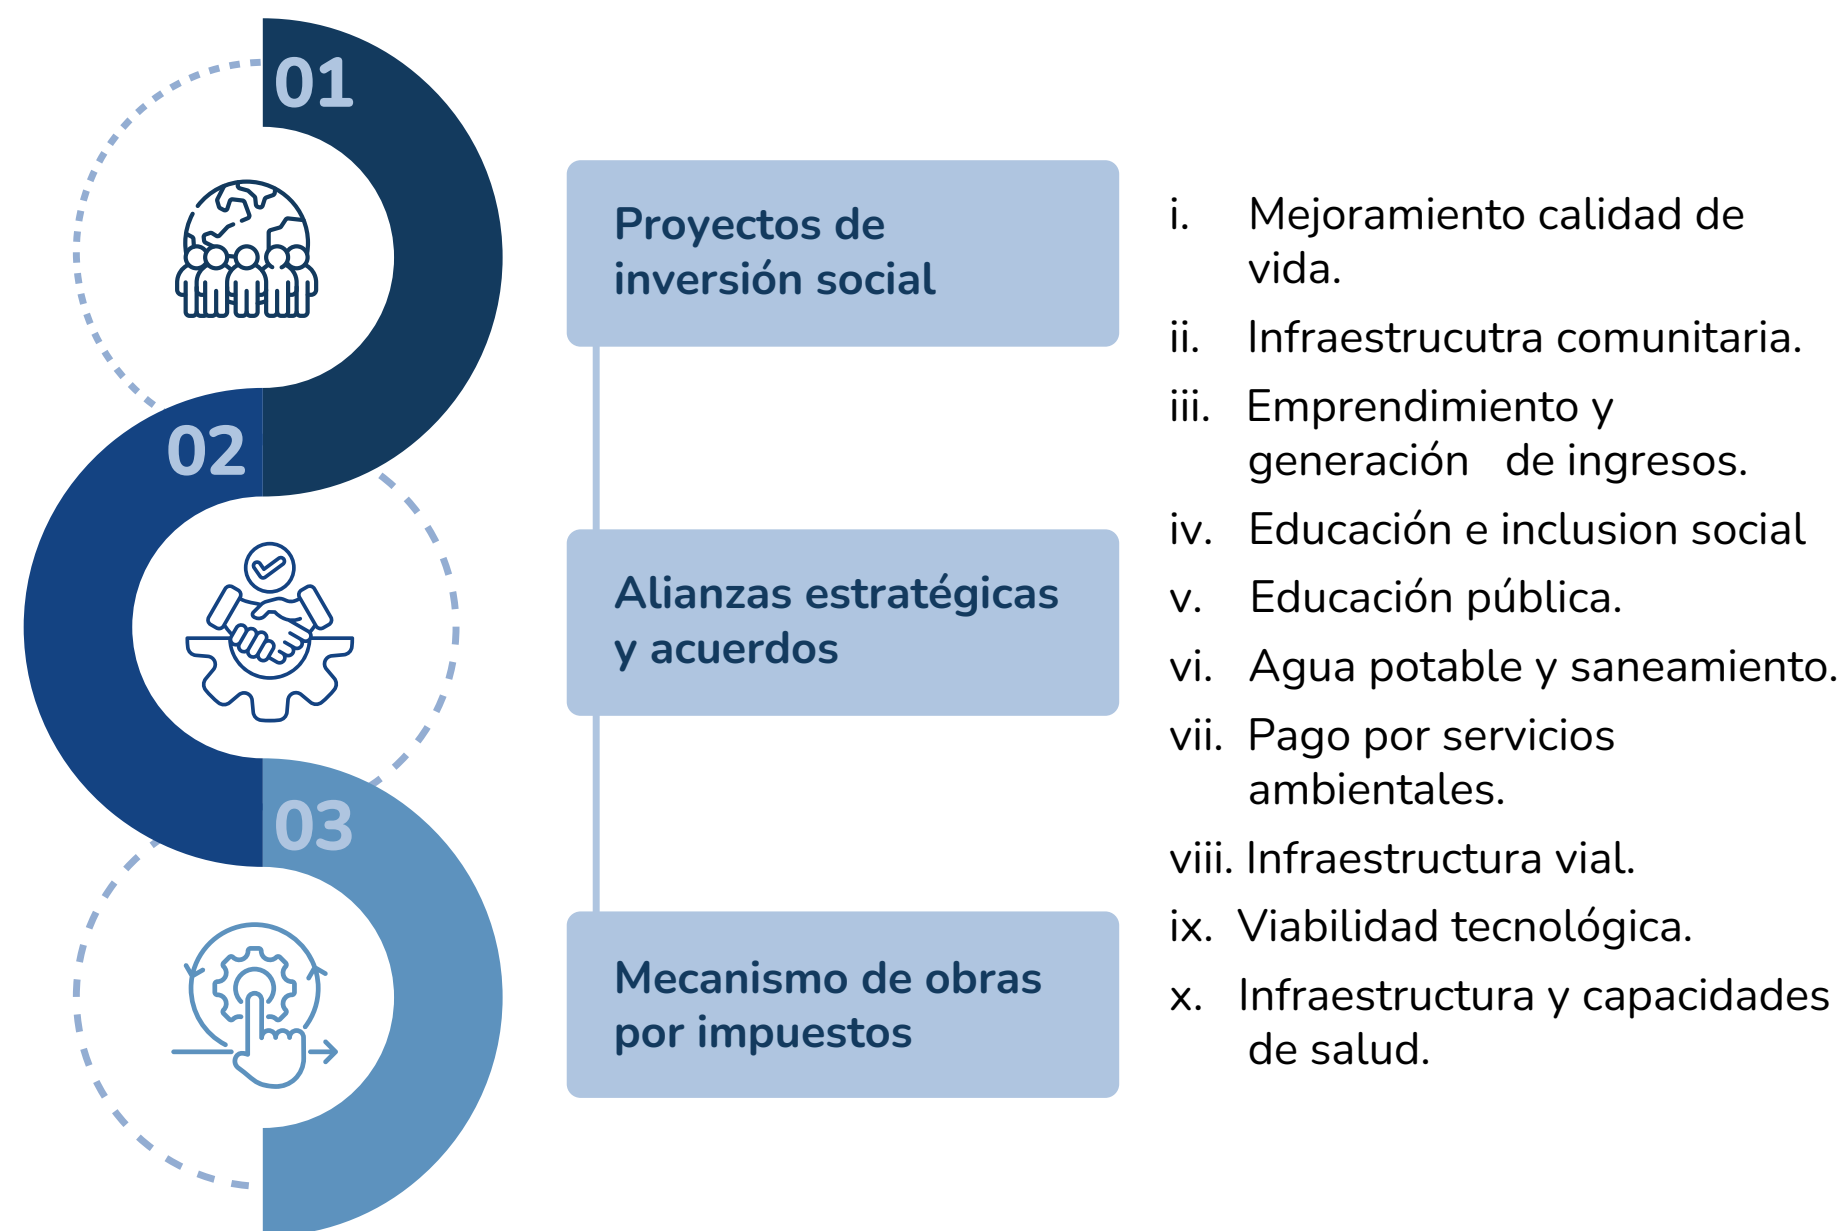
01

02

03

Proyectos de inversión social

Alianzas estratégicas y acuerdos

Mecanismo de obras por impuestos

i. Mejoramiento calidad de vida.

ii. Infraestrucutra comunitaria.

iii. Emprendimiento y generación de ingresos.

iv. Educación e inclusion social

v. Educación pública.

vi. Agua potable y saneamiento.

vii. Pago por servicios ambientales.

viii. Infraestructura vial.

ix. Viabilidad tecnológica.

x. Infraestructura y capacidades de salud.